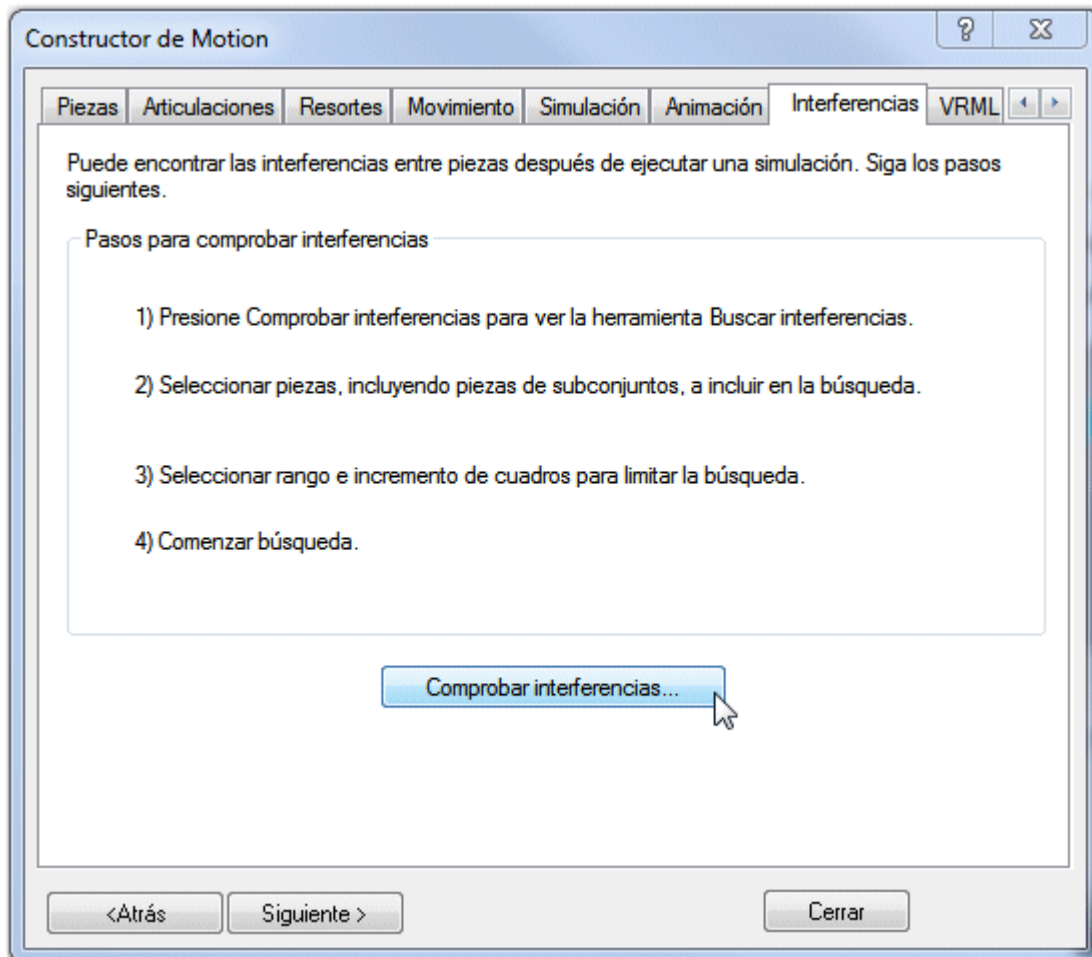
Constructor de Motion

?

Piezas | Articulaciones | Resortes | Movimiento | Simulación | Animación | Interferencias | VRML

Puede encontrar las interferencias entre piezas después de ejecutar una simulación. Siga los pasos siguientes.

Pasos para comprobar interferencias

1) Presione Comprobar interferencias para ver la herramienta Buscar interferencias.

2) Seleccionar piezas, incluyendo piezas de subconjuntos, a incluir en la búsqueda.

3) Seleccionar rango e incremento de cuadros para limitar la búsqueda.

4) Comenzar búsqueda.

Comprobar interferencias...

<Atrás | Siguiente > | Cerrar